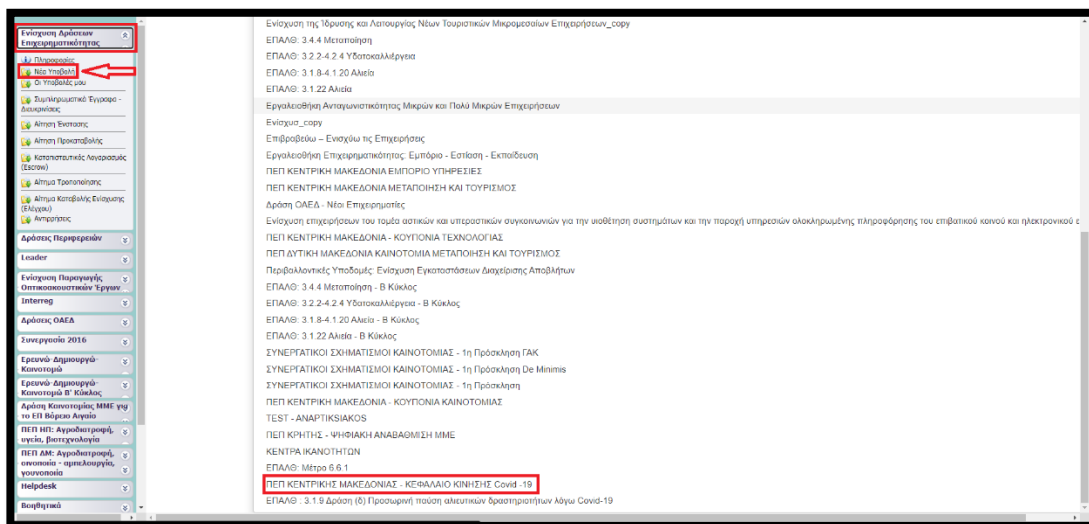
Ενίσχυση Δράσεων Επιχειρηματικότητας

Πληροφορίες
Νέα Υποβολή
Οι Υποβολές μου
Συμπληρωματικά Έγγραφα - Διευκρινίσεις
Αίτηση Ένστασης
Αίτηση Προκαταβολής
Καταπιστευτικός Λογαριασμός (Escrow)
Αίτημα Τροποποίησης
Αίτημα Καταβολής Ενίσχυσης (Έλεγχοι)
Αντιρρήσεις

Δράσεις Περιφερειών
Leader
Ενίσχυση Παραγωγής Οπτικοακουστικών Έργων
Interreg
Δράσεις ΟΑΕΔ
Συνεργασία 2016
Ερευνώ-Δημιουργώ-Καινοτομώ
Ερευνώ-Δημιουργώ-Καινοτομώ Β' Κύκλος
Δράση Καινοτομίας ΜΜΕ για το ΕΠ Βόρειο Αιγαίο
ΠΕΠ ΗΠ: Αγροδιατροφή, υγεία, βιοτεχνολογία
ΠΕΠ ΔΜ: Αγροδιατροφή, οινοποιία - αμπελουργία, γουνοποιία
Helpdesk
Βοηθητικά

Ενίσχυση της Ίδρυσης και Λειτουργίας Νέων Τουριστικών Μικρομεσαίων Επιχειρήσεων_copy
ΕΠΑλΘ: 3.4.4 Μεταποίηση
ΕΠΑλΘ: 3.2.2-4.2.4 Υδατοκαλλιέργεια
ΕΠΑλΘ: 3.1.8-4.1.20 Αλιεία
ΕΠΑλΘ: 3.1.22 Αλιεία
Εργαλειοθήκη Ανταγωνιστικότητας Μικρών και Πολύ Μικρών Επιχειρήσεων
Ενίσχυω_copy
Επιβραβεύω – Ενισχύω τις Επιχειρήσεις
Εργαλειοθήκη Επιχειρηματικότητας: Εμπόριο - Εστίαση - Εκπαίδευση
ΠΕΠ ΚΕΝΤΡΙΚΗ ΜΑΚΕΔΟΝΙΑ ΕΜΠΟΡΙΟ ΥΠΗΡΕΣΙΕΣ
ΠΕΠ ΚΕΝΤΡΙΚΗ ΜΑΚΕΔΟΝΙΑ ΜΕΤΑΠΟΙΗΣΗ ΚΑΙ ΤΟΥΡΙΣΜΟΣ
Δράση ΟΑΕΔ - Νέοι Επιχειρηματίες
Ενίσχυση επιχειρήσεων του τομέα αστικών και υπεραστικών συγκοινωνιών για την υιοθέτηση συστημάτων και την παροχή υπηρεσιών ολοκληρωμένης πληροφόρησης του επιβατικού κοινού και ηλεκτρονικού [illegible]
ΠΕΠ ΚΕΝΤΡΙΚΗ ΜΑΚΕΔΟΝΙΑ - ΚΟΥΠΟΝΙΑ ΤΕΧΝΟΛΟΓΙΑΣ
ΠΕΠ ΔΥΤΙΚΗ ΜΑΚΕΔΟΝΙΑ ΚΑΙΝΟΤΟΜΙΑ ΜΕΤΑΠΟΙΗΣΗ ΚΑΙ ΤΟΥΡΙΣΜΟΣ
Περιβαλλοντικές Υποδομές: Ενίσχυση Εγκαταστάσεων Διαχείρισης Αποβλήτων
ΕΠΑλΘ: 3.4.4 Μεταποίηση - Β Κύκλος
ΕΠΑλΘ: 3.2.2-4.2.4 Υδατοκαλλιέργεια - Β Κύκλος
ΕΠΑλΘ: 3.1.8-4.1.20 Αλιεία - Β Κύκλος
ΕΠΑλΘ: 3.1.22 Αλιεία - Β Κύκλος
ΣΥΝΕΡΓΑΤΙΚΟΙ ΣΧΗΜΑΤΙΣΜΟΙ ΚΑΙΝΟΤΟΜΙΑΣ - 1η Πρόσκληση ΓΑΚ
ΣΥΝΕΡΓΑΤΙΚΟΙ ΣΧΗΜΑΤΙΣΜΟΙ ΚΑΙΝΟΤΟΜΙΑΣ - 1η Πρόσκληση De Minimis
ΣΥΝΕΡΓΑΤΙΚΟΙ ΣΧΗΜΑΤΙΣΜΟΙ ΚΑΙΝΟΤΟΜΙΑΣ - 1η Πρόσκληση
ΠΕΠ ΚΕΝΤΡΙΚΗ ΜΑΚΕΔΟΝΙΑ - ΚΟΥΠΟΝΙΑ ΚΑΙΝΟΤΟΜΙΑΣ
TEST - ANAPTIKSIAKOS
ΠΕΠ ΚΡΗΤΗΣ - ΨΗΦΙΑΚΗ ΑΝΑΒΑΘΜΙΣΗ ΜΜΕ
ΚΕΝΤΡΑ ΙΚΑΝΟΤΗΤΩΝ
ΕΠΑλΘ: Μέτρο 6.6.1
ΠΕΠ ΚΕΝΤΡΙΚΗΣ ΜΑΚΕΔΟΝΙΑΣ - ΚΕΦΑΛΑΙΟ ΚΙΝΗΣΗΣ Covid -19
ΕΠΑλΘ : 3.1.9 Δράση (δ) Προσωρινή παύση αλιευτικών δραστηριοτήτων λόγω Covid-19